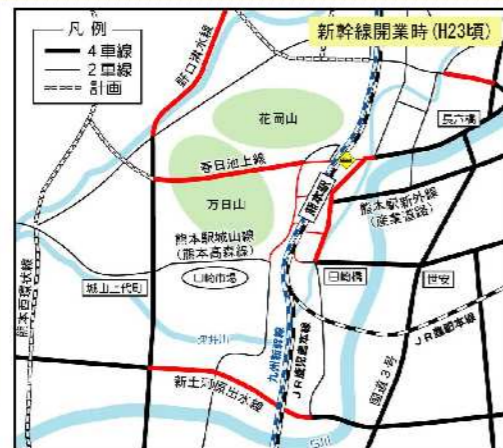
凡例
4車線
2車線
計画

新幹線開業時（H23頃）

新口湾水線
花岡山
春日池上線
万日山
熊本駅城山線（熊本高森線）
山崎市場
城山上代町
熊本西環状線
熊本駅
熊本駅新外線（産業道路）
長六橋
日向橋
世安
JR豊肥本線
JR鹿児島本線
九州新幹線
新土河原出水線
国道3号